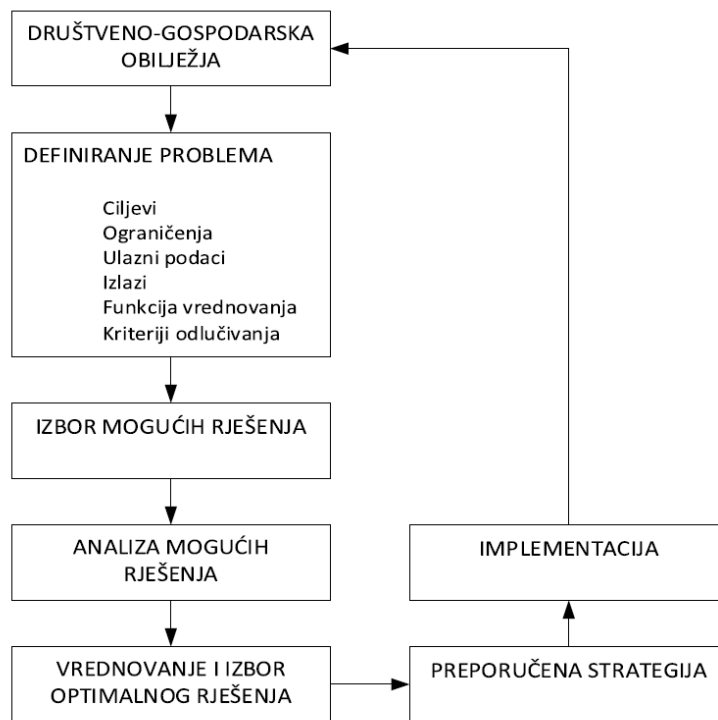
DRUŠTVENO-GOSPODARSKA OBILJEŽJA

DEFINIRANJE PROBLEMA

Ciljevi
Ograničenja
Ulazni podaci
Izlazi
Funkcija vrednovanja
Kriteriji odlučivanja

IZBOR MOGUĆIH RJEŠENJA

ANALIZA MOGUĆIH RJEŠENJA

VREDNOVANJE I IZBOR OPTIMALNOG RJEŠENJA

PREPORUČENA STRATEGIJA

IMPLEMENTACIJA